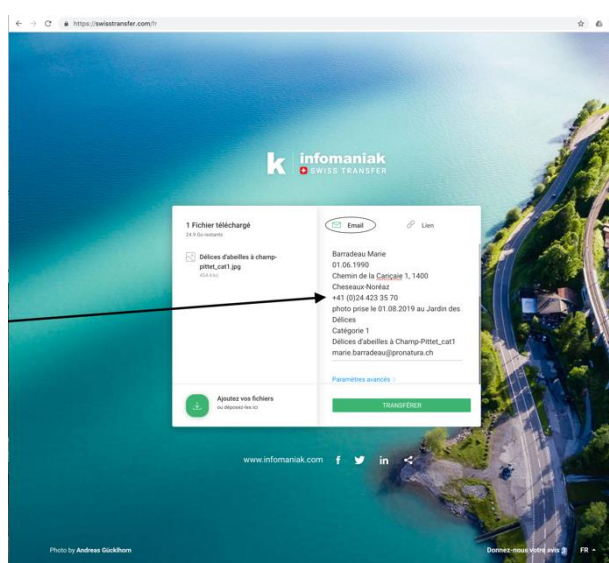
https://swisstransfer.com/fr

k infomaniak
SWISS TRANSFER

1 Fichier téléchargé
24.9 Go restants

Délices d'abeilles à champ-pittet_cat1.jpg
454.4 ko

Ajoutez vos fichiers
ou déposez-les ici

Email
Lien

Barradeau Marie
01.06.1990
Chemin de la Cariçaie 1, 1400 Cheseaux-Noréaz
+41 (0)24 423 35 70
photo prise le 01.08.2019 au Jardin des Délices
Catégorie 1
Délices d'abeilles à Champ-Pittet_cat1
marie.barradeau@pronatura.ch

Paramètres avancés

TRANSFÉRER

www.infomaniak.com

Photo by Andreas Gücklhorn

Donnez-nous votre avis

FR